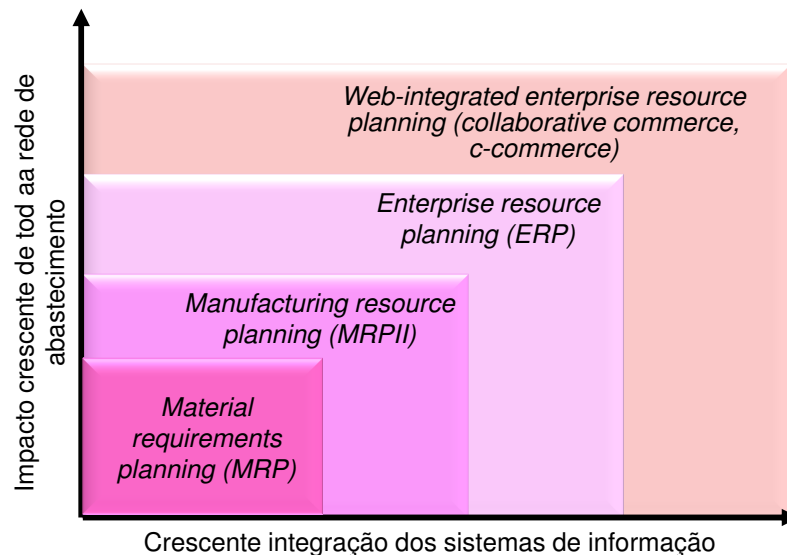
Impacto crescente de tod aa rede de abastecimento

Web-integrated enterprise resource planning (collaborative commerce, c-commerce)

Enterprise resource planning (ERP)

Manufacturing resource planning (MRPII)

Material requirements planning (MRP)

Crescente integração dos sistemas de informação